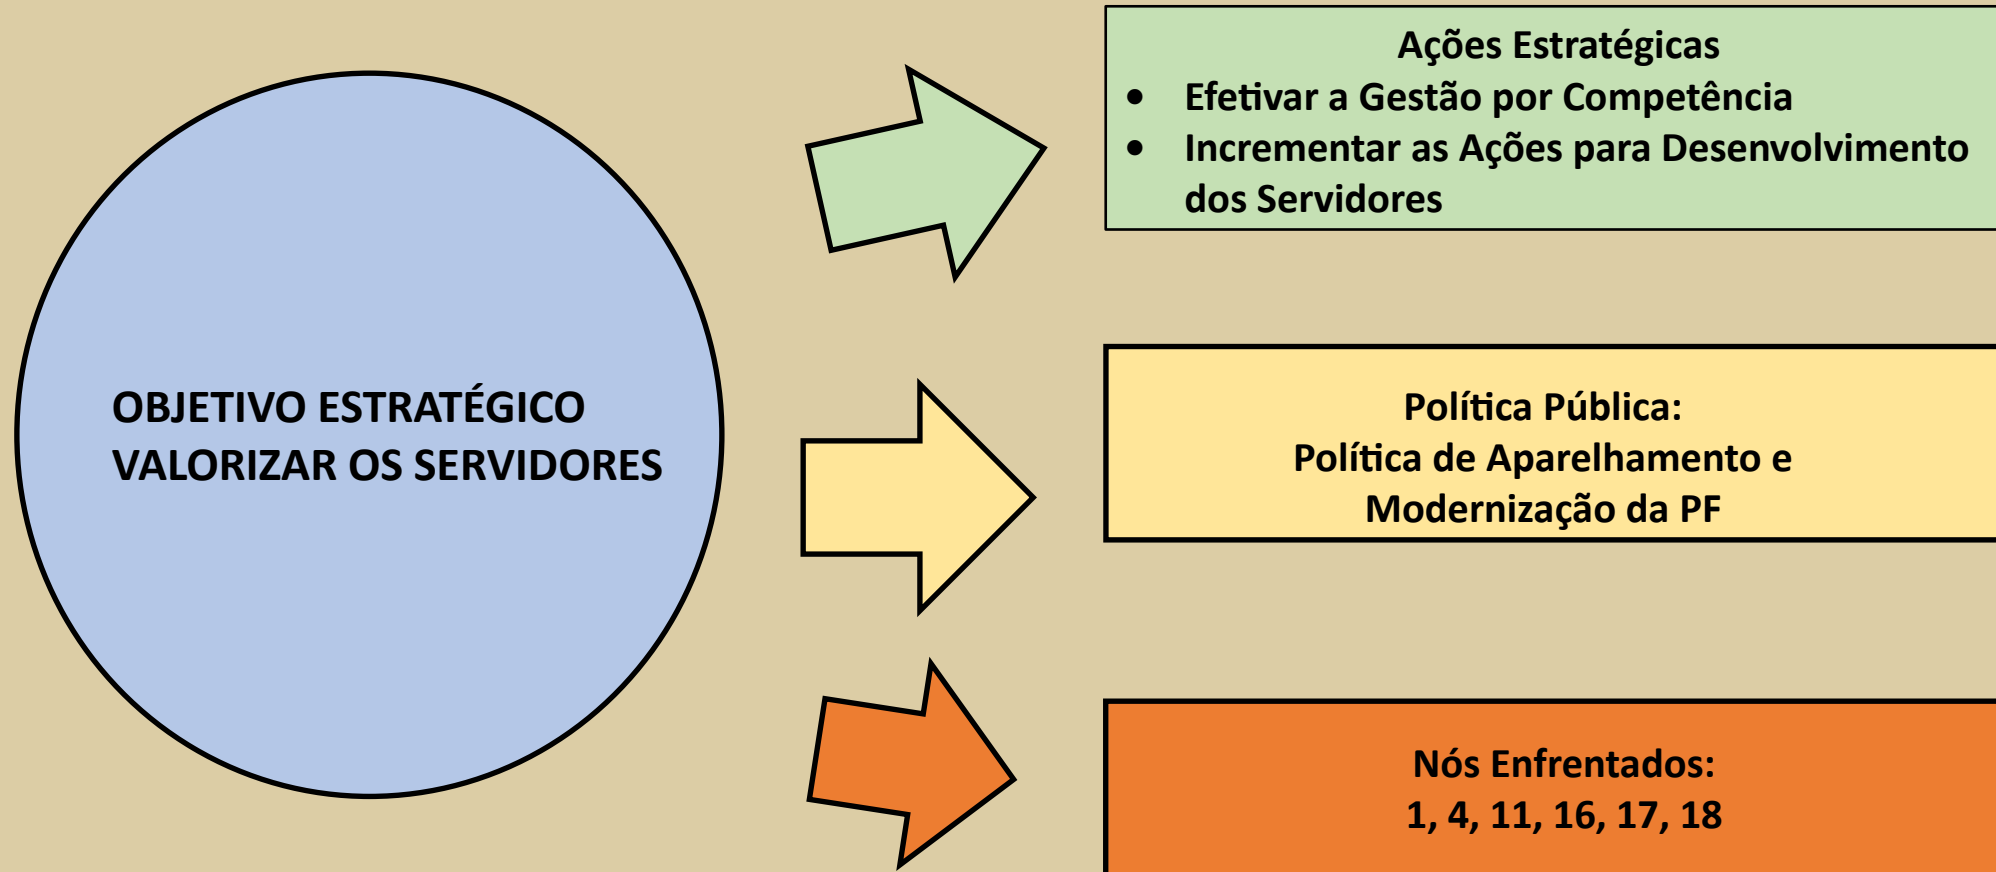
OBJETIVO ESTRATÉGICO
VALORIZAR OS SERVIDORES

Ações Estratégicas
- Efetivar a Gestão por Competência
- Incrementar as Ações para Desenvolvimento dos Servidores

Política Pública:
Política de Aparelhamento e Modernização da PF

Nós Enfrentados:
1, 4, 11, 16, 17, 18